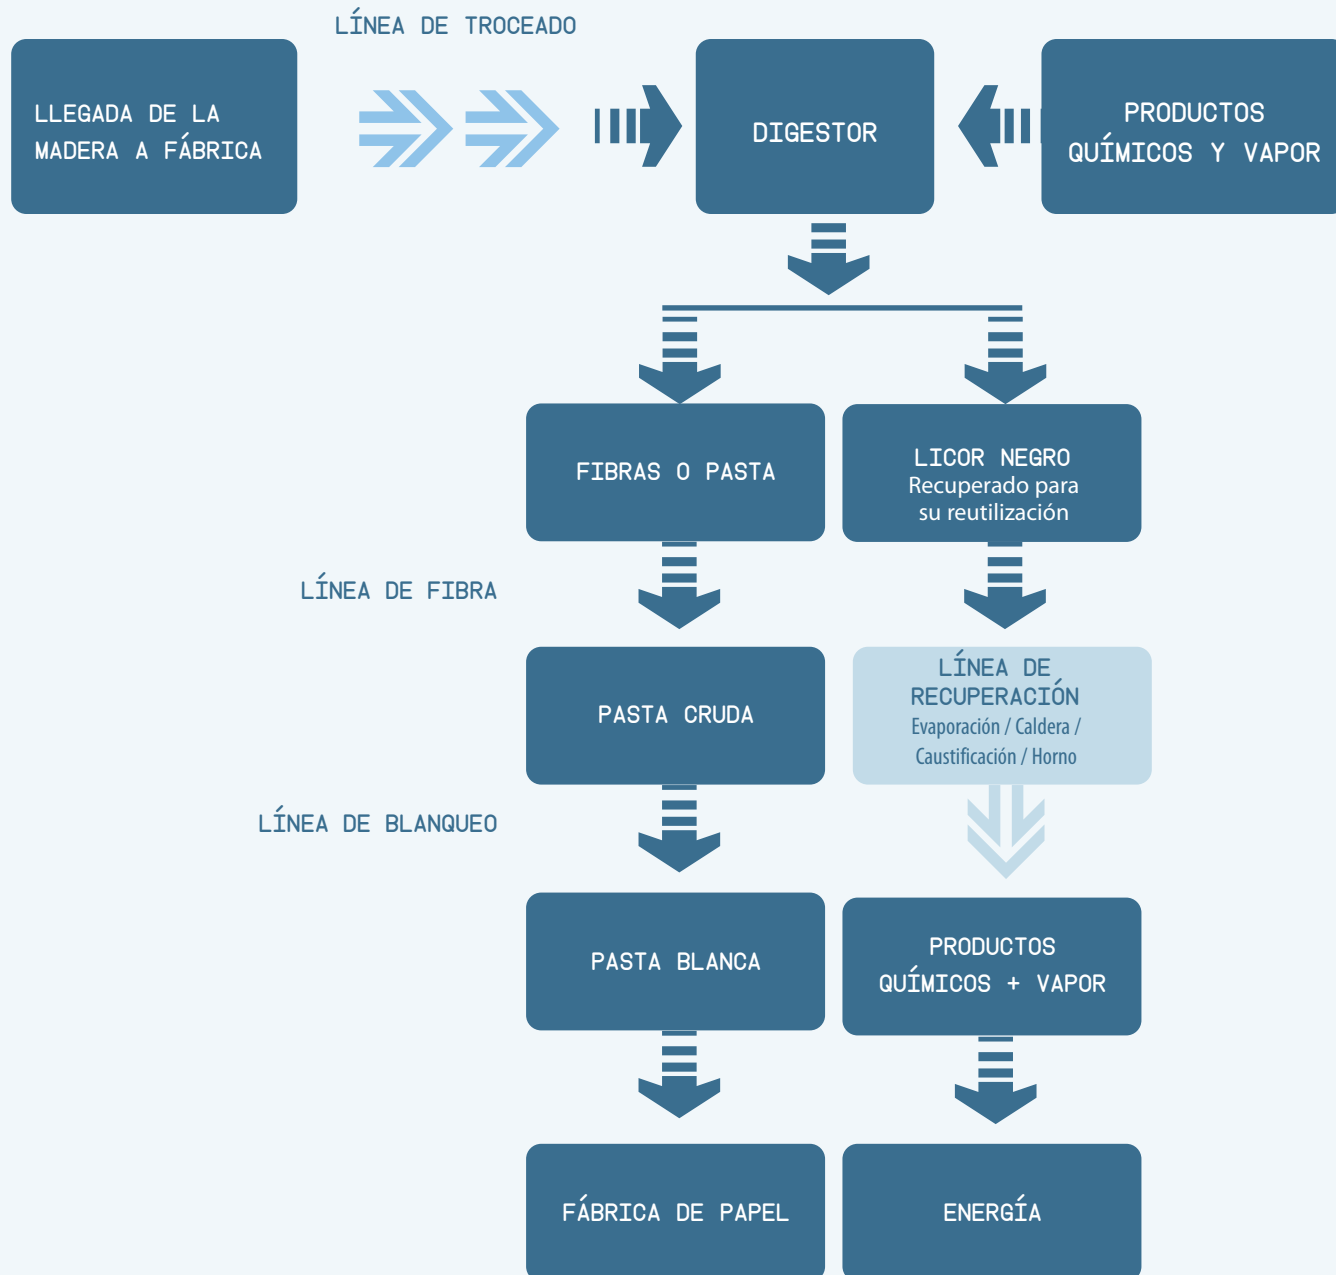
LLEGADA DE LA MADERA A FÁBRICA

LÍNEA DE TROCEADO

DIGESTOR

PRODUCTOS QUÍMICOS Y VAPOR

FIBRAS O PASTA

LICOR NEGRO
Recuperado para su reutilización

LÍNEA DE FIBRA

PASTA CRUDA

LÍNEA DE RECUPERACIÓN
Evaporación / Caldera / Caustificación / Horno

LÍNEA DE BLANQUEO

PASTA BLANCA

PRODUCTOS QUÍMICOS + VAPOR

FÁBRICA DE PAPEL

ENERGÍA